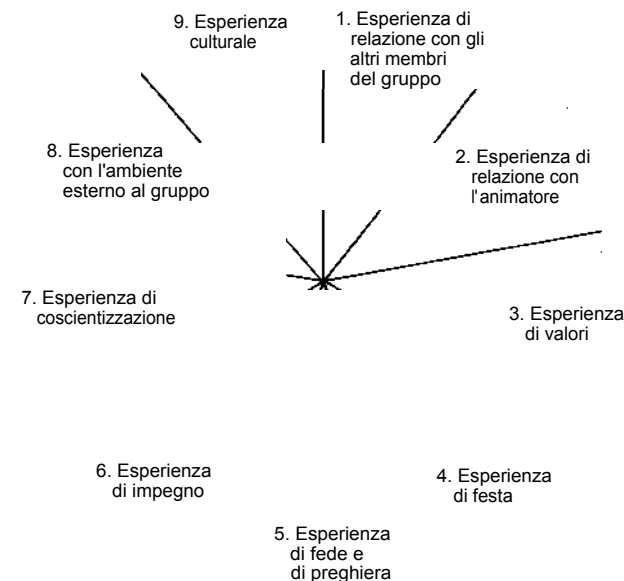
9. Esperienza culturale

1. Esperienza di relazione con gli altri membri del gruppo

8. Esperienza con l'ambiente esterno al gruppo

2. Esperienza di relazione con l'animatore

7. Esperienza di coscientizzazione

3. Esperienza di valori

6. Esperienza di impegno

4. Esperienza di festa

5. Esperienza di fede e di preghiera